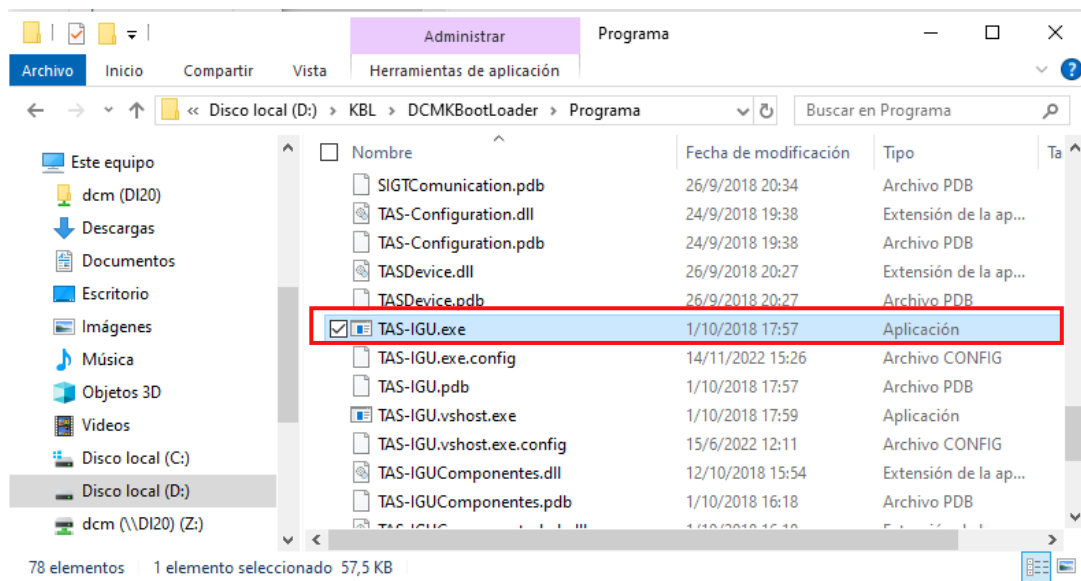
Administrar Programa

Archivo Inicio Compartir Vista Herramientas de aplicación

« Disco local (D:) › KBL › DCMKBootLoader › Programa

Buscar en Programa

Este equipo
dcm (DI20)
Descargas
Documentos
Escritorio
Imágenes
Música
Objetos 3D
Vídeos
Disco local (C:)
Disco local (D:)
dcm (\\DI20) (Z:)

| Nombre | Fecha de modificación | Tipo | Ta |
|---|---|---|---|
| SIGTComunication.pdb | 26/9/2018 20:34 | Archivo PDB | |
| TAS-Configuration.dll | 24/9/2018 19:38 | Extensión de la ap... | |
| TAS-Configuration.pdb | 24/9/2018 19:38 | Archivo PDB | |
| TASDevice.dll | 26/9/2018 20:27 | Extensión de la ap... | |
| TASDevice.pdb | 26/9/2018 20:27 | Archivo PDB | |
| TAS-IGU.exe | 1/10/2018 17:57 | Aplicación | |
| TAS-IGU.exe.config | 14/11/2022 15:26 | Archivo CONFIG | |
| TAS-IGU.pdb | 1/10/2018 17:57 | Archivo PDB | |
| TAS-IGU.vshost.exe | 1/10/2018 17:59 | Aplicación | |
| TAS-IGU.vshost.exe.config | 15/6/2022 12:11 | Archivo CONFIG | |
| TAS-IGUComponentes.dll | 12/10/2018 15:54 | Extensión de la ap... | |
| TAS-IGUComponentes.pdb | 1/10/2018 16:18 | Archivo PDB | |
| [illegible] | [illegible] | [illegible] | |

78 elementos 1 elemento seleccionado 57,5 KB